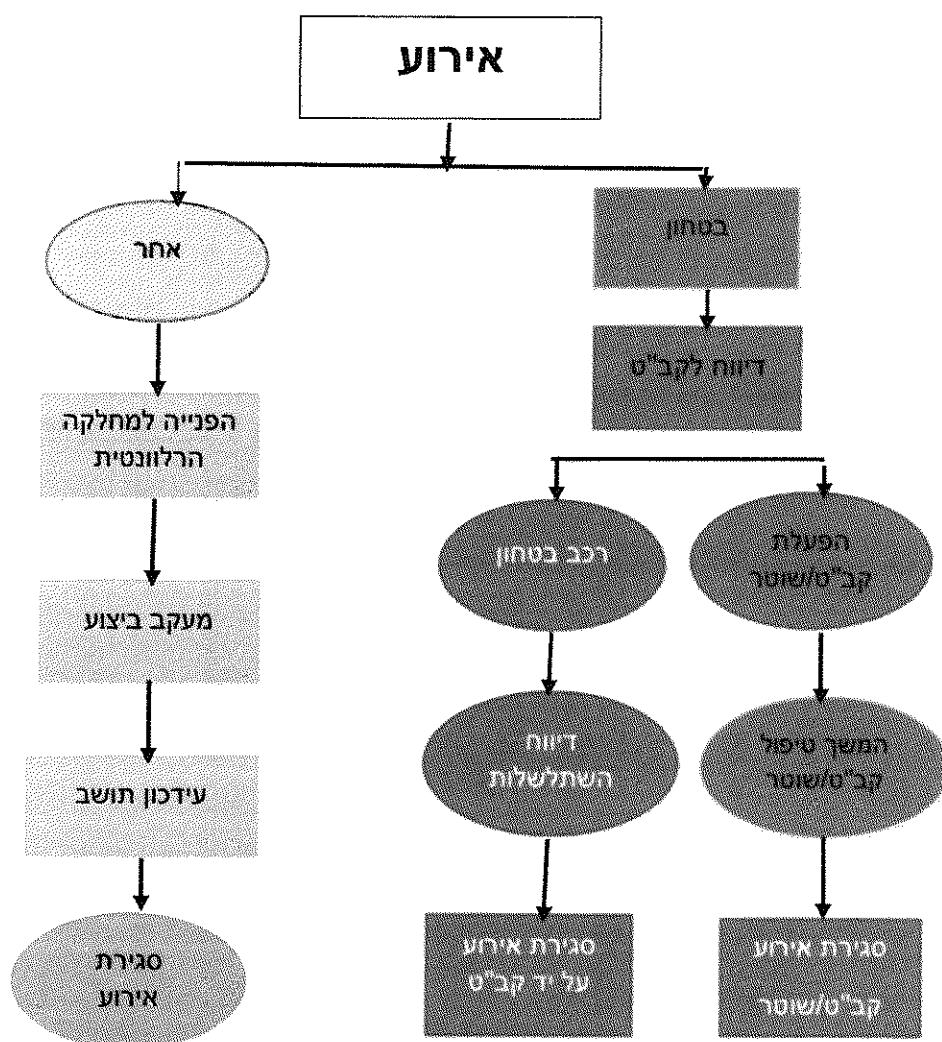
אירוע

בטחון

אחר

דיווח לקב"ט

הפנייה למחלקה הרלוונטית

הפעלת קב"ט/שוטר

רכב בטחון

מעקב ביצוע

המשך טיפול קב"ט/שוטר

דיווח השתלשלות

עידכון תושב

סגירת אירוע קב"ט/שוטר

סגירת אירוע על יד קב"ט

סגירת אירוע